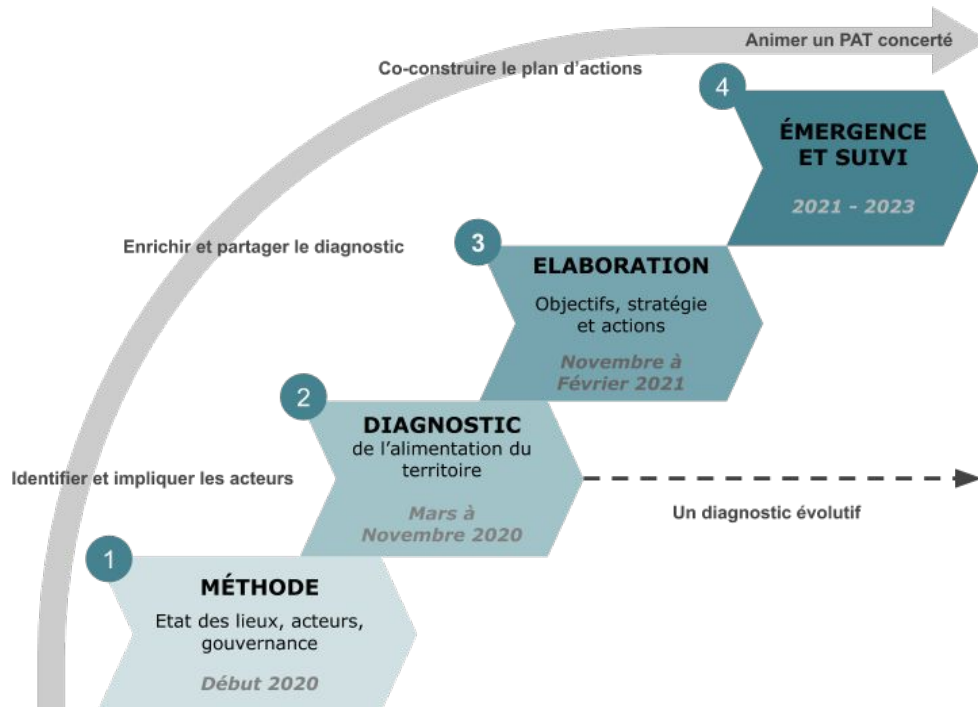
Animer un PAT concerté

Co-construire le plan d'actions

4

ÉMERGENCE ET SUIVI

2021 - 2023

Enrichir et partager le diagnostic

3

ELABORATION

Objectifs, stratégie et actions

Novembre à Février 2021

2

DIAGNOSTIC

de l'alimentation du territoire

Mars à Novembre 2020

Identifier et impliquer les acteurs

Un diagnostic évolutif

1

MÉTHODE

Etat des lieux, acteurs, gouvernance

Début 2020